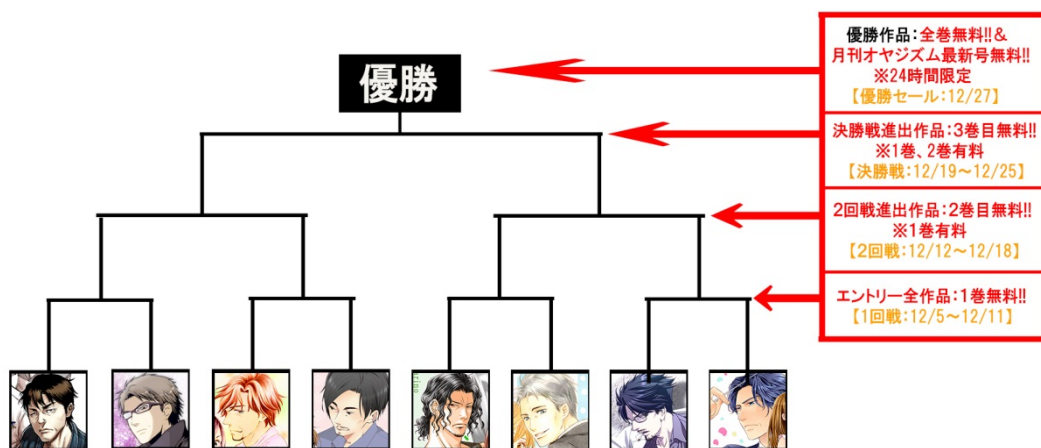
優勝

優勝作品:全巻無料!!&
月刊オヤジズム最新号無料!!
※24時間限定
【優勝セール:12/27】

決勝戦進出作品:3巻目無料!!
※1巻、2巻有料
【決勝戦:12/19～12/25】

2回戦進出作品:2巻目無料!!
※1巻有料
【2回戦:12/12～12/18】

エントリー全作品:1巻無料!!
【1回戦:12/5～12/11】